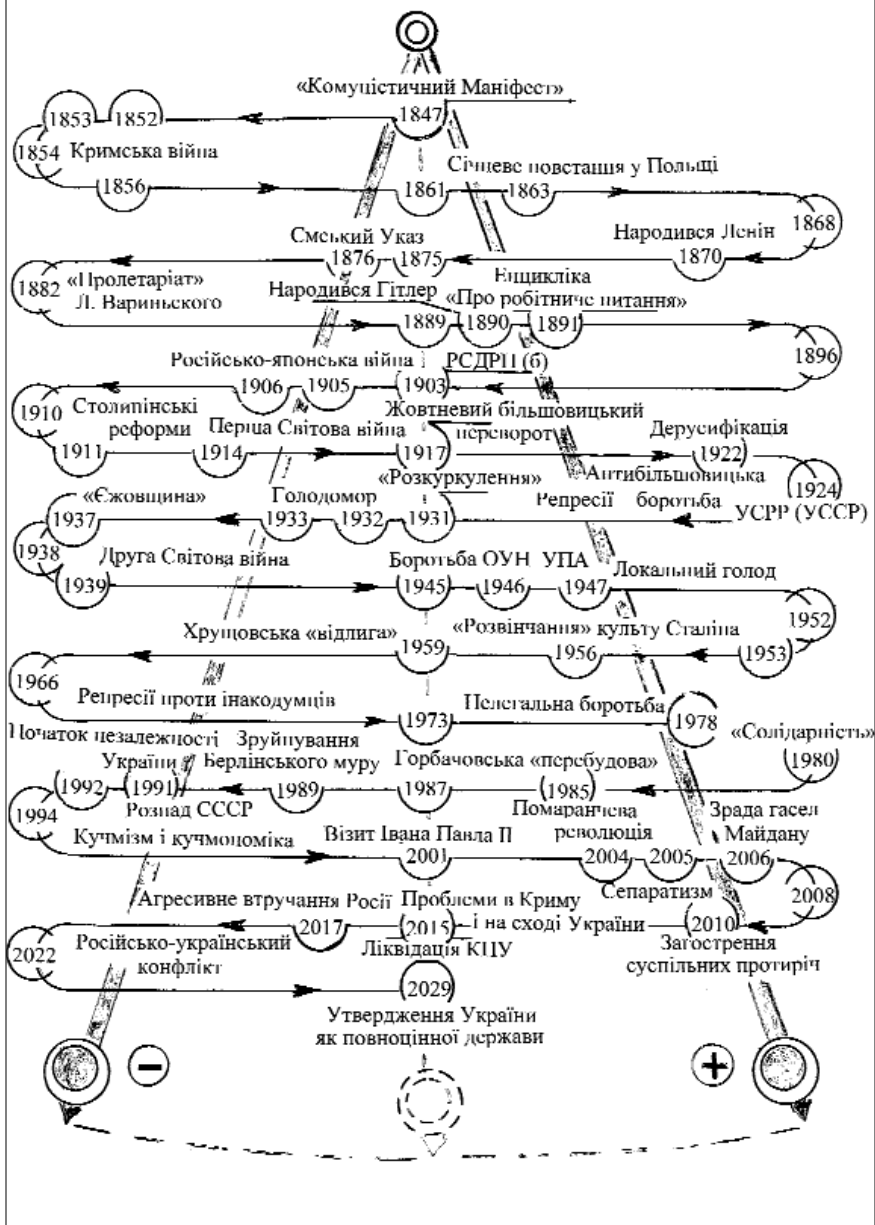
«Комуністичний Маніфест»
1847
1853 1852
1854 Кримська війна
1856
1861 Січневе повстання у Польщі 1863
1868
Народився Ленін
1870
Емський Указ
1876 1875
Енцикліка
1882 «Пролетаріат» Л. Варинського
Народився Гітлер
«Про робітниче питання»
1889 1890 1891
1896
Російсько-японська війна
РСДРП (б)
1906 1905 1903
1910 Столипінські реформи
Жовтневий більшовицький переворот
Перша Світова війна
Дерусифікація
1911 1914 1917 1922
Антибільшовицька боротьба
1924
«Розкуркулення»
«Єжовщина»
Голодомор
Репресії
1937 1933 1932 1931
УСРР (УССР)
1938
Друга Світова війна
Боротьба ОУН УПА
1939 1945 1946 1947
Локальний голод
1952
Хрущовська «відлига»
«Розвінчання» культу Сталіна
1959 1956 1953
1966
Репресії проти інакодумців
Нелегальна боротьба
1973 1978
«Солідарність»
Початок незалежності України
Зруйнування Берлінського муру
Горбачовська «перебудова»
1980
1992 1991 1989 1987 1985
Розпад СССР
Помаранчева революція
Зрада гасел Майдану
1994
Кучмізм і кучмономіка
Візит Івана Павла ІІ
2001 2004 2005 2006
2008
Агресивне втручання Росії
Проблеми в Криму і на сході України
Сепаратизм
2017 2015 2010
2022
Російсько-український конфлікт
Ліквідація КПУ
Загострення суспільних протиріч
2029
Утвердження України як повноцінної держави